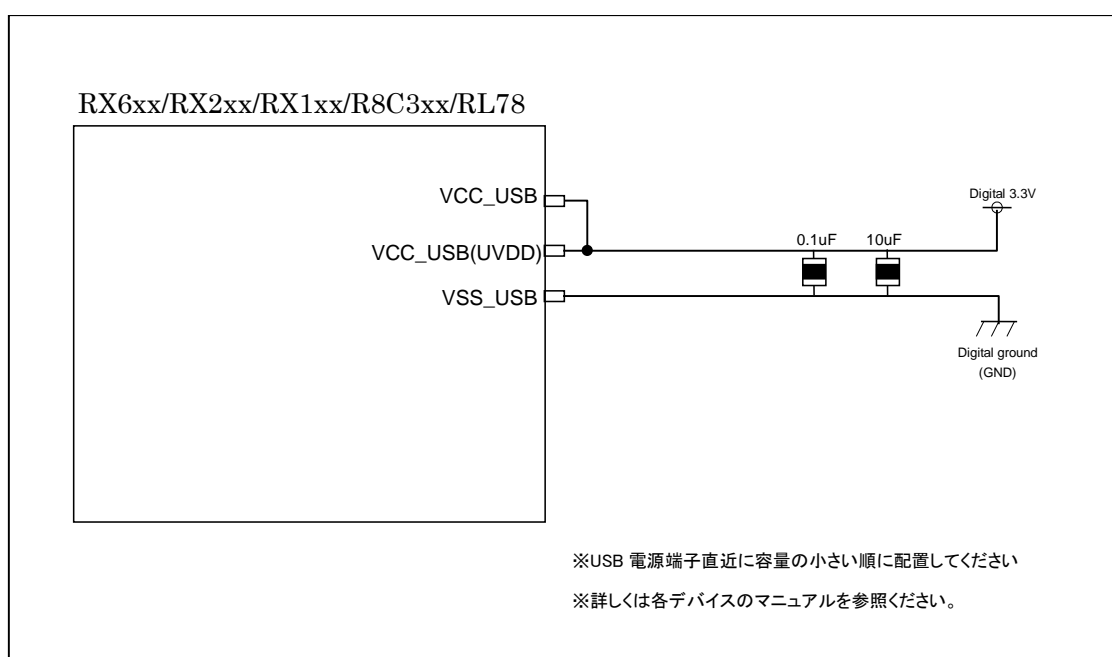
RX6xx/RX2xx/RX1xx/R8C3xx/RL78

VCC_USB

VCC_USB(UVDD)

VSS_USB

0.1uF

10uF

Digital 3.3V

Digital ground
(GND)

※USB 電源端子直近に容量の小さい順に配置してください

※詳しくは各デバイスのマニュアルを参照ください。